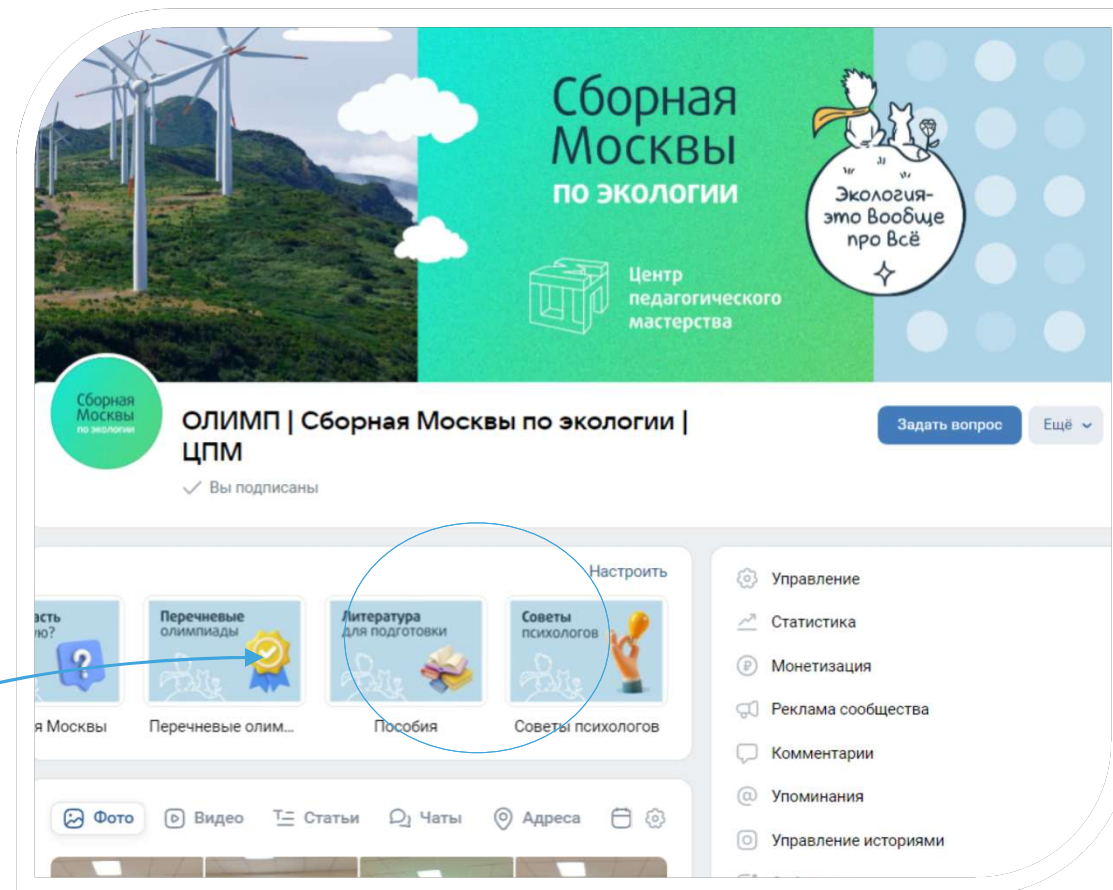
Сборная Москвы по экологии

Центр педагогического мастерства

Экология-это Вообще про Всё

Сборная Москвы по экологии

ОЛИМП | Сборная Москвы по экологии | ЦПМ

Вы подписаны

Задать вопрос

Ещё

Настроить

асть ю?

я Москвы

Перечневые олимпиады

Перечневые олим...

Литература для подготовки

Пособия

Советы психологов

Советы психологов

Фото

Видео

Статьи

Чаты

Адреса

Управление

Статистика

Монетизация

Реклама сообщества

Комментарии

Упоминания

Управление историями